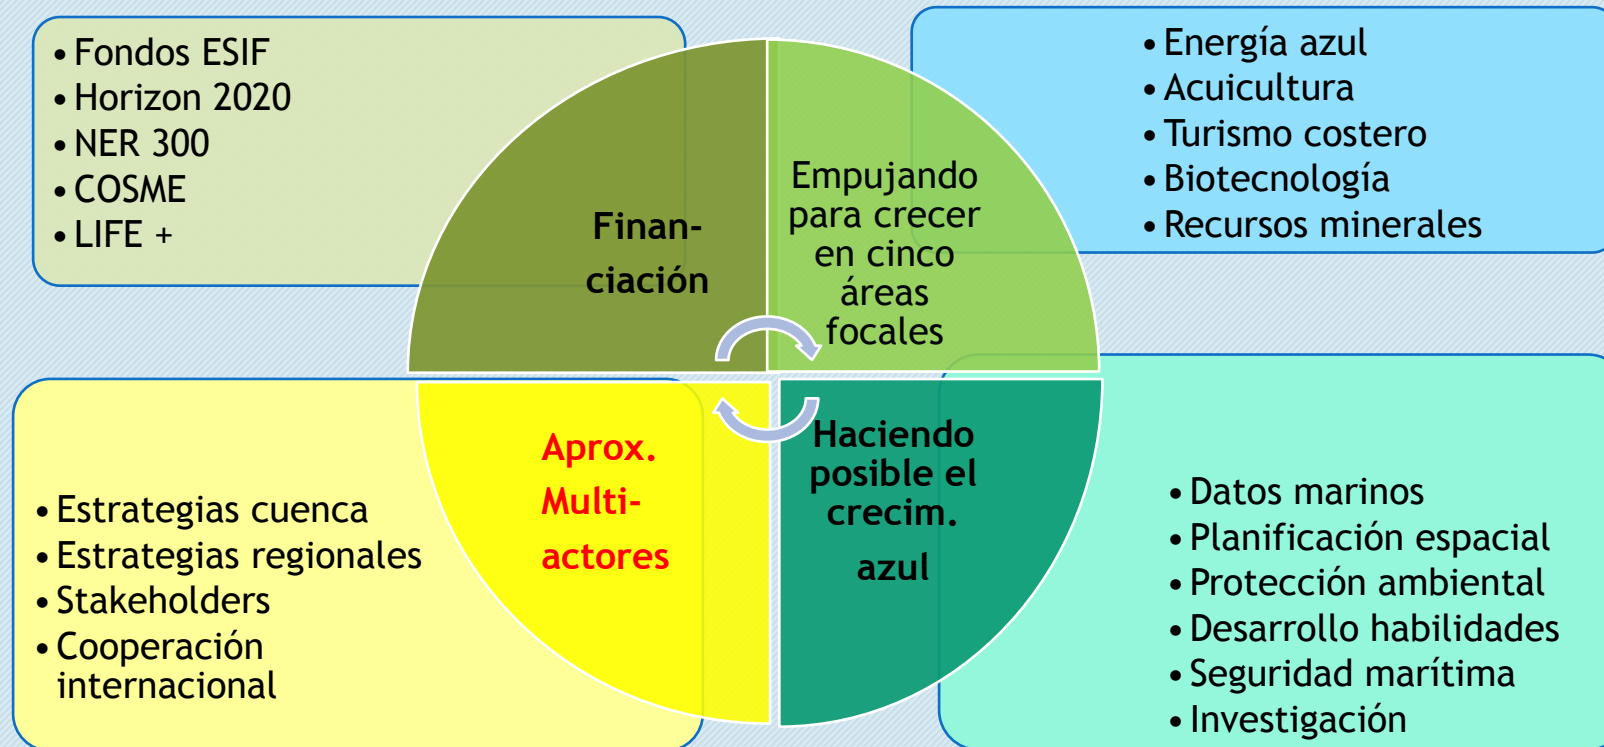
• Fondos ESIF
• Horizon 2020
• NER 300
• COSME
• LIFE +

• Energía azul
• Acuicultura
• Turismo costero
• Biotecnología
• Recursos minerales

Finan-ciación

Empujando para crecer en cinco áreas focales

Aprox. Multi-actores

Haciendo posible el crecim. azul

• Estrategias cuenca
• Estrategias regionales
• Stakeholders
• Cooperación internacional

• Datos marinos
• Planificación espacial
• Protección ambiental
• Desarrollo habilidades
• Seguridad marítima
• Investigación